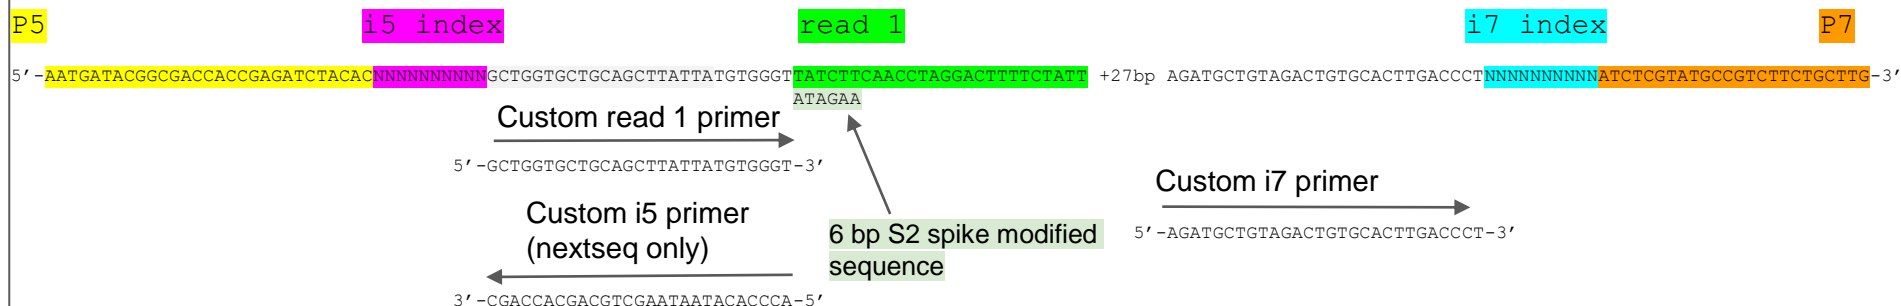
P5 i5 index read 1 i7 index P7

5'-AATGATACGGCGACCACCGAGATCTACACNNNNNNNNNNGCTGGTGCTGCAGCTTATTATGTGGGTTATCTTCAACCTAGGACTTTTCTATT +27bp AGATGCTGTAGACTGTGCACTTGACCCTNNNNNNNNNNATCTCGTATGCCGTCTTCTGCTTG-3'

ATAGAA

Custom read 1 primer

5'-GCTGGTGCTGCAGCTTATTATGTGGGT-3'

Custom i7 primer

5'-AGATGCTGTAGACTGTGCACTTGACCCT-3'

Custom i5 primer (nextseq only)

6 bp S2 spike modified sequence

3'-CGACCACGACGTCGAATAATACACCCA-5'